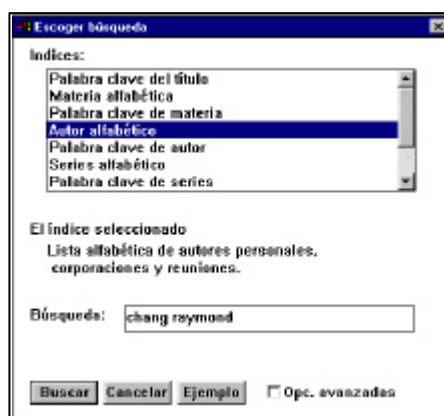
Escoger búsqueda

Indices:

Palabra clave del título
Materia alfabética
Palabra clave de materia
Autor alfabético
Palabra clave de autor
Series alfabético
Palabra clave de series

El índice seleccionado
Lista alfabética de autores personales, corporaciones y reuniones.

Búsqueda: chang raymond

Buscar Cancelar Ejemplo Opc. avanzadas